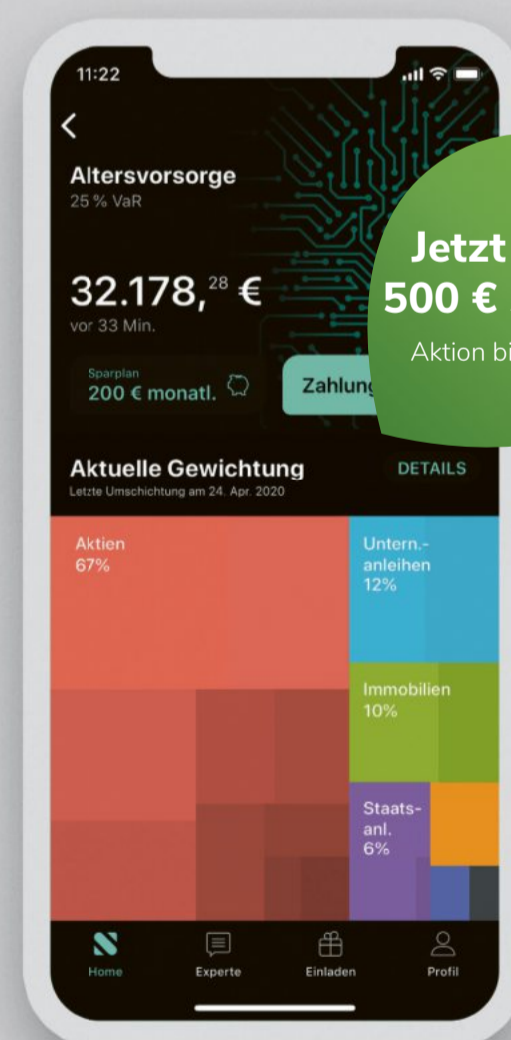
11:22

Altersvorsorge
25 % VaR

32.178,$^{28}$ €
vor 33 Min.

Sparplan
200 € monatl.

Zahlung

Jetzt
500 €
Aktion bi

Aktuelle Gewichtung
Letzte Umschichtung am 24. Apr. 2020

DETAILS

Aktien
67%

Untern.-
anleihen
12%

Immobilien
10%

Staats-
anl.
6%

Home
Experte
Einladen
Profil